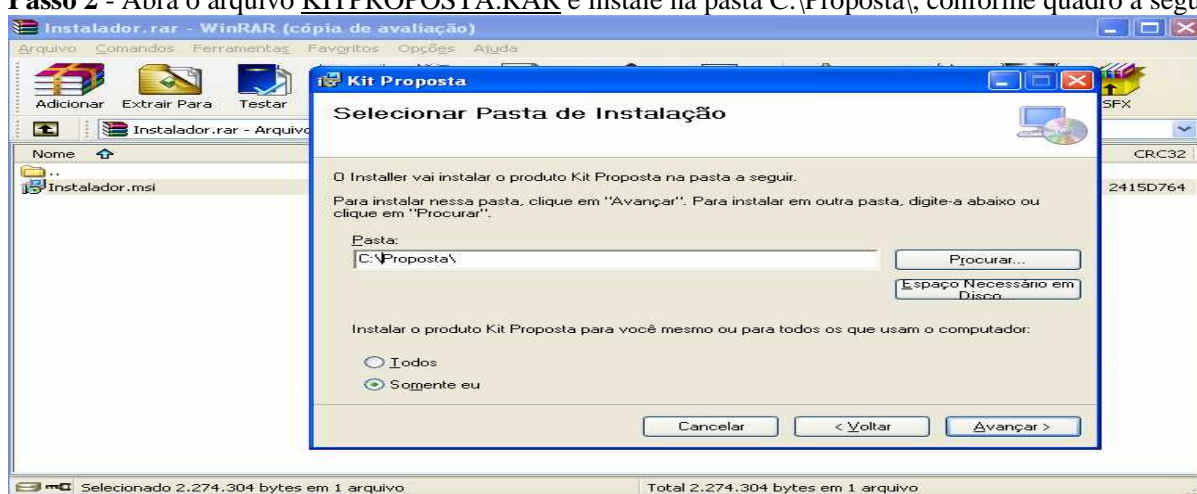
**Passo 2** - Abra o arquivo KITPROPOSTA.RAR e instale na pasta C:\Proposta\, conforme quadro a segu

Instalador.rar - WinRAR (cópia de avaliação)

Arquivo Comandos Ferramentas Favoritos Opções Ajuda

Adicionar Extrair Para Testar

SFX

Instalador.rar - Arquivo

Nome

CRC32

..

Instalador.msi

2415D764

Kit Proposta

Selecionar Pasta de Instalação

O Installer vai instalar o produto Kit Proposta na pasta a seguir.

Para instalar nessa pasta, clique em "Avançar". Para instalar em outra pasta, digite-a abaixo ou clique em "Procurar".

Pasta:

C:\Proposta\

Procurar...

Espaço Necessário em Disco...

Instalar o produto Kit Proposta para você mesmo ou para todos os que usam o computador:

Todos

Somente eu

Cancelar

< Voltar

Avançar >

Selecionado 2.274.304 bytes em 1 arquivo

Total 2.274.304 bytes em 1 arquivo